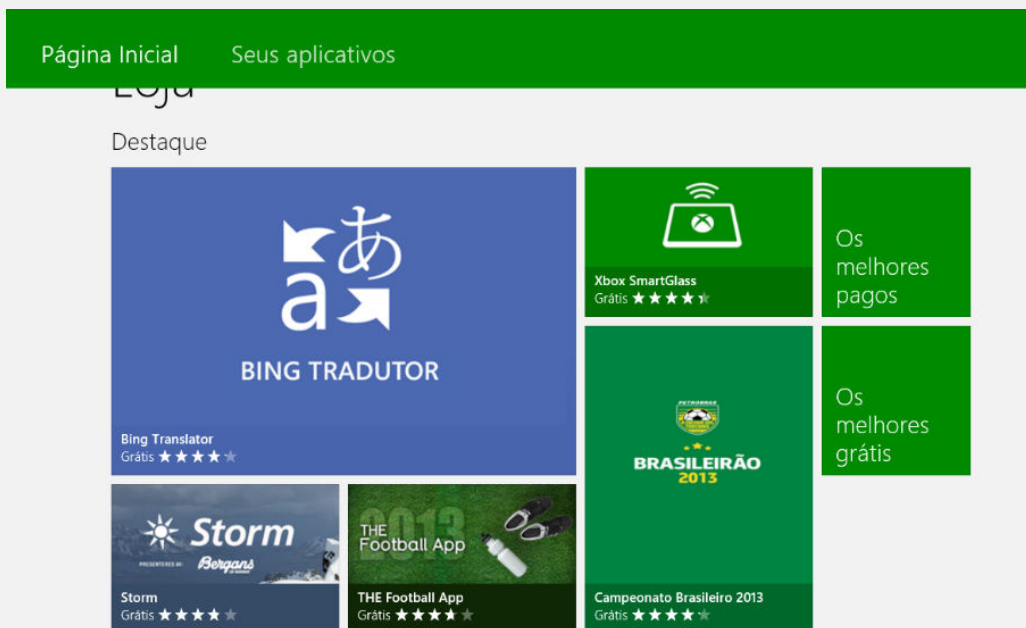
Página Inicial Seus aplicativos

Loja

Destaque

あ
a

BING TRADUTOR

Bing Translator
Grátis ★★★★★

Xbox SmartGlass
Grátis ★★★★★

Os melhores pagos

Os melhores grátis

PETROBRAS
BRASILEIRÃO
2013

Campeonato Brasileiro 2013
Grátis ★★★★★

Storm
PRESENTED BY Bergans
Storm
Grátis ★★★★★

THE Football App
2013
THE Football App
Grátis ★★★★★